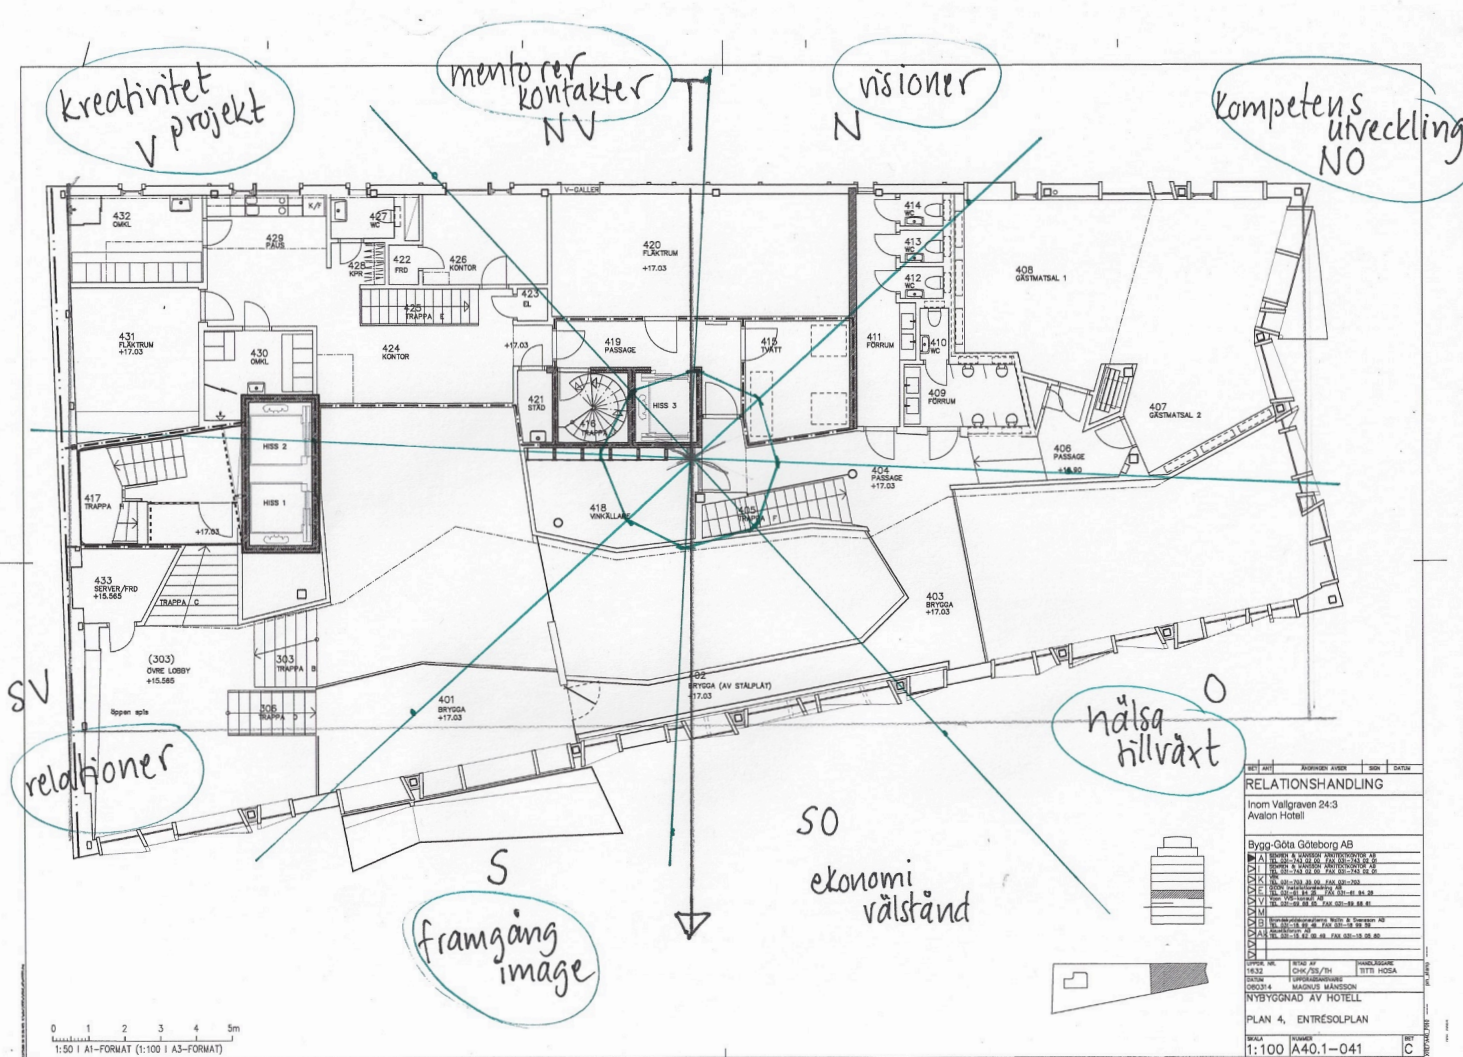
kreativitet
V projekt

mentorer
kontakter
NV

visioner
N

kompetens
utveckling
NO

V-GALLER

432
OMKL

429
PAUS

427
WC

K/F

422
FRD

428
KPR

426
KONTOR

420
FLÄKTRUM
+17.03

414
WC

413
WC

412
WC

408
GÄSTMATSAL 1

425
TRAPPA E

423
EL

431
FLÄKTRUM
+17.03

430
OMKL

424
KONTOR

+17.03

419
PASSAGE

415
TVÄTT

411
FÖRRUM

410
WC

409
FÖRRUM

407
GÄSTMATSAL 2

421
STÄD

416
TRAPPA

HISS 3

HISS 2

HISS 1

406
PASSAGE
+15.90

404
PASSAGE
+17.03

417
TRAPPA

+17.03

418
VINKALLARE

405
TRAPPA

433
SERVER/FRD
+15.565

TRAPPA C

403
BRYGGA
+17.03

(303)
ÖVRE LOBBY
+15.565

303
TRAPPA

402
BRYGGA (AV STÅLPLÅT)
+17.03

SV

öppen apfe

306
TRAPPA

401
BRYGGA
+17.03

O

hälsa
tillväxt

relationer

SO

S

ekonomi
välstånd

framgång
image

BET | ANT | ÄNDRINGEN AVSER | SIGN | DATUM

RELATIONSHANDLING

Inom Vallgraven 24:3
Avalon Hotell

Bygg-Göta Göteborg AB

UPPDR NR 1632 | RITAD AV CHK/SS/TH | HANDLÄGGARE TITTI HOSA
DATUM 080314 | UPPDRAGSANSVARIG MAGNUS MÅNSSON

NYBYGGNAD AV HOTELL

PLAN 4, ENTRÉSOLPLAN

SKALA 1:100 | NUMMER A40.1-041 | BET C

0 1 2 3 4 5m
1:50 I A1-FORMAT (1:100 I A3-FORMAT)